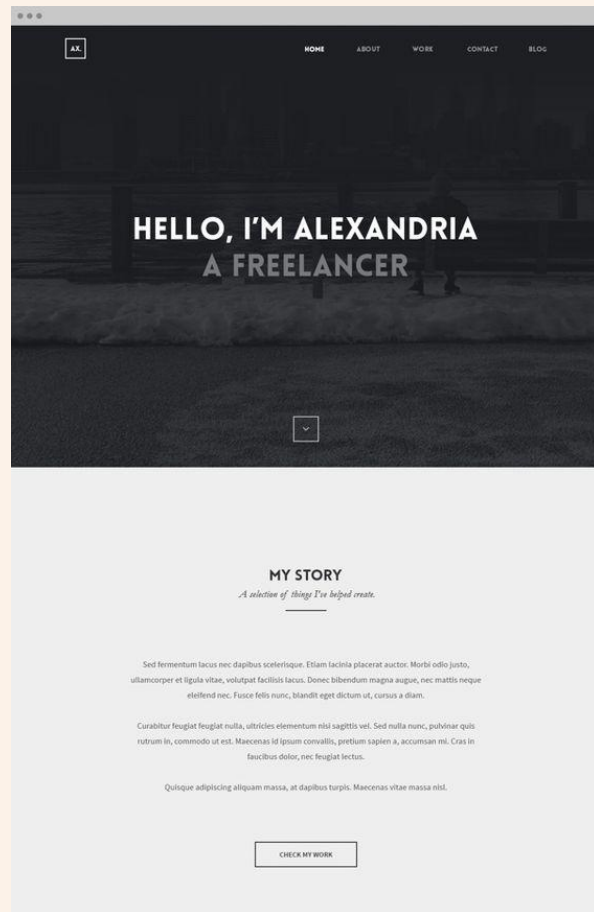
AX.

HOME ABOUT WORK CONTACT BLOG

HELLO, I'M ALEXANDRIA
A FREELANCER

MY STORY
A selection of things I've helped create.

Sed fermentum lacus nec dapibus scelerisque. Etiam lacinia placerat auctor. Morbi odio justo, ullamcorper et ligula vitae, volutpat facilisis lacus. Donec bibendum magna augue, nec mattis neque eleifend nec. Fusce felis nunc, blandit eget dictum ut, cursus a diam.

Curabitur feugiat feugiat nulla, ultricies elementum nisi sagittis vel. Sed nulla nunc, pulvinar quis rutrum in, commodo ut est. Maecenas id ipsum convallis, pretium sapien a, accumsan mi. Cras in faucibus dolor, nec feugiat lectus.

Quisque adipiscing aliquam massa, at dapibus turpis. Maecenas vitae massa nisl.

CHECK MY WORK